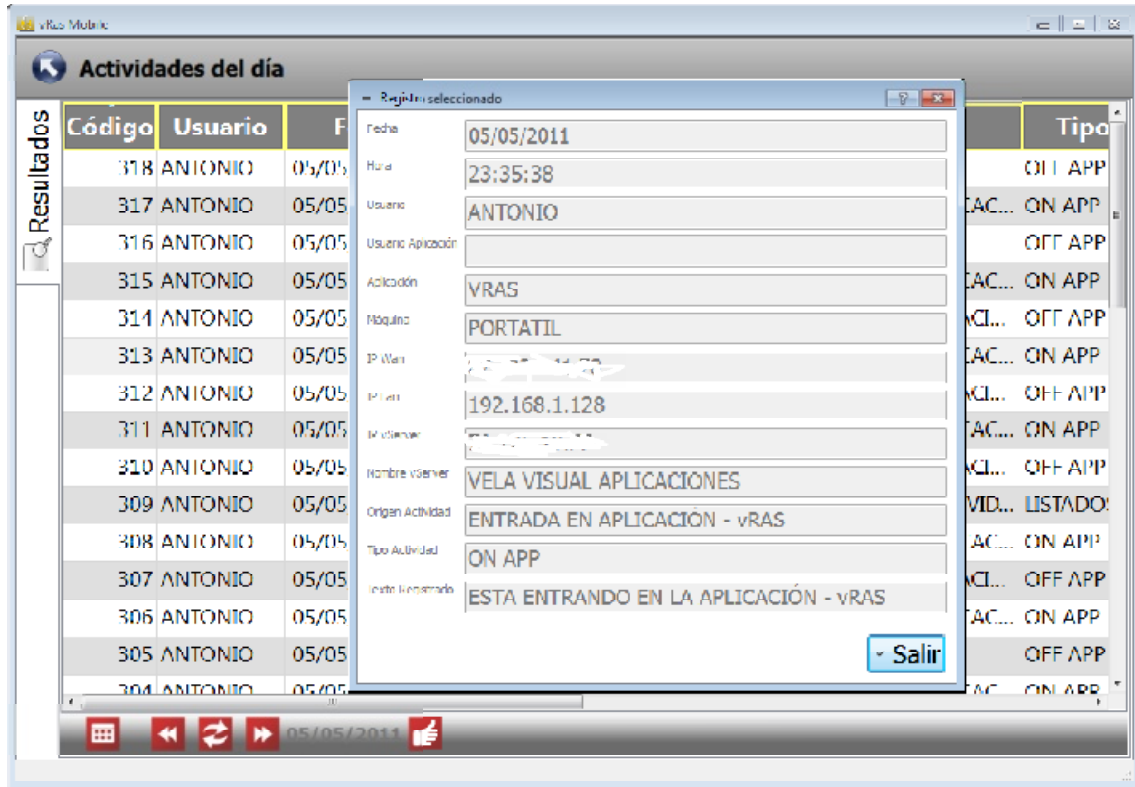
vRas Mobile

Actividades del día

Resultados

| Código | Usuario | F | | Tipo |
|---|---|---|---|---|
| 318 | ANTONIO | 05/05 | | OFF APP |
| 317 | ANTONIO | 05/05 | AC... | ON APP |
| 316 | ANTONIO | 05/05 | | OFF APP |
| 315 | ANTONIO | 05/05 | AC... | ON APP |
| 314 | ANTONIO | 05/05 | CI... | OFF APP |
| 313 | ANTONIO | 05/05 | AC... | ON APP |
| 312 | ANTONIO | 05/05 | CI... | OFF APP |
| 311 | ANTONIO | 05/05 | AC... | ON APP |
| 310 | ANTONIO | 05/05 | CI... | OFF APP |
| 309 | ANTONIO | 05/05 | VID... | LISTADOS |
| 308 | ANTONIO | 05/05 | AC... | ON APP |
| 307 | ANTONIO | 05/05 | CI... | OFF APP |
| 306 | ANTONIO | 05/05 | AC... | ON APP |
| 305 | ANTONIO | 05/05 | | OFF APP |
| 304 | ANTONIO | 05/05 | AC... | ON APP |

Registro seleccionado

Fecha 05/05/2011
Hora 23:35:38
Usuario ANTONIO
Usuario Aplicación
Aplicación VRAS
Máquina PORTATIL
IP Wan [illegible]
IP Lan 192.168.1.128
IP vServer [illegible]
Nombre vServer VELA VISUAL APLICACIONES
Origen Actividad ENTRADA EN APLICACIÓN - vRAS
Tipo Actividad ON APP
Texto Registrado ESTA ENTRANDO EN LA APLICACIÓN - vRAS

Salir

05/05/2011